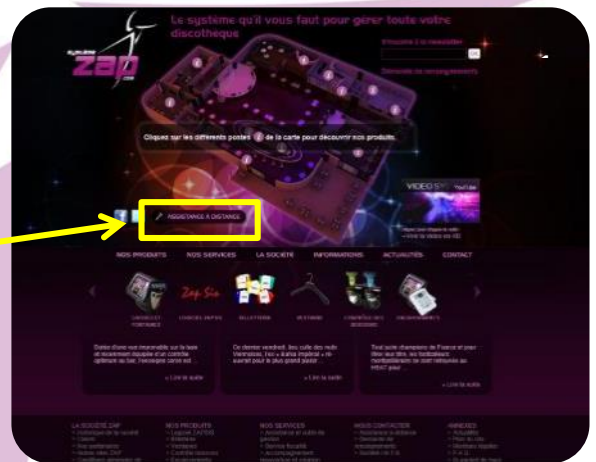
ZAP

Le système qu'il vous faut pour gérer toute votre discothèque

Inscrivez-vous à la newsletter

OK

Demande de renseignements

Cliquez sur les différents postes de la carte pour découvrir nos produits.

VIDEO

ASSISTANCE À DISTANCE

NOS PRODUITS

NOS SERVICES

LA SOCIÉTÉ

INFORMATIONS

ACTUALITÉS

CONTACT

Zap Six

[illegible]

Lire la suite

Lire la suite

Lire la suite

LA SOCIÉTÉ ZAP

NOS PRODUITS

NOS SERVICES

NOUS CONTACTER

ANNEXES